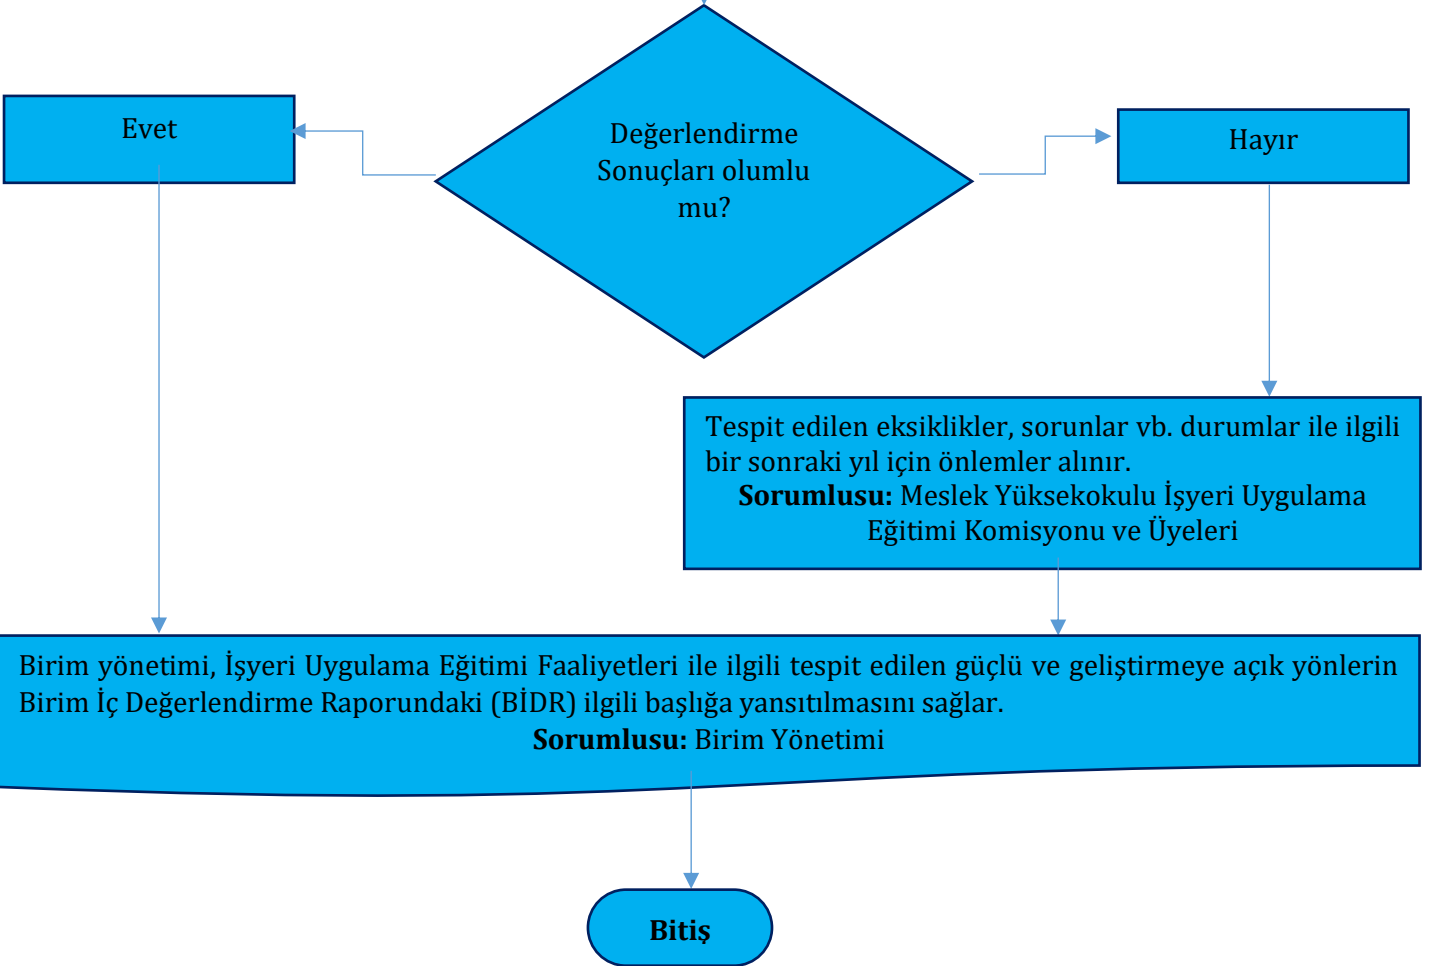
Değerlendirme Sonuçları olumlu mu?

Evet

Hayır

Tespit edilen eksiklikler, sorunlar vb. durumlar ile ilgili bir sonraki yıl için önlemler alınır.
**Sorumlusu:** Meslek Yüksekokulu İşyeri Uygulama Eğitimi Komisyonu ve Üyeleri

Birim yönetimi, İşyeri Uygulama Eğitimi Faaliyetleri ile ilgili tespit edilen güçlü ve geliştirmeye açık yönlerin Birim İç Değerlendirme Raporundaki (BİDR) ilgili başlığa yansıtılmasını sağlar.
**Sorumlusu:** Birim Yönetimi

**Bitiş**